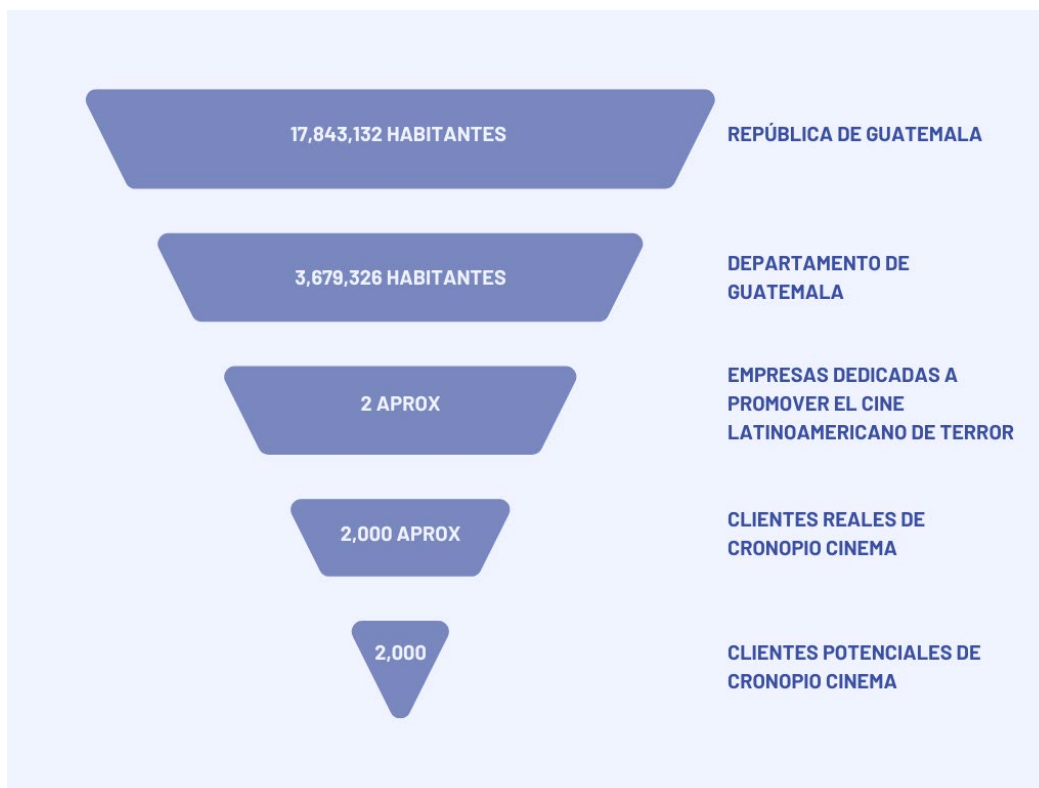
17,843,132 HABITANTES

REPÚBLICA DE GUATEMALA

3,679,326 HABITANTES

DEPARTAMENTO DE GUATEMALA

2 APROX

EMPRESAS DEDICADAS A PROMOVER EL CINE LATINOAMERICANO DE TERROR

2,000 APROX

CLIENTES REALES DE CRONOPIO CINEMA

2,000

CLIENTES POTENCIALES DE CRONOPIO CINEMA